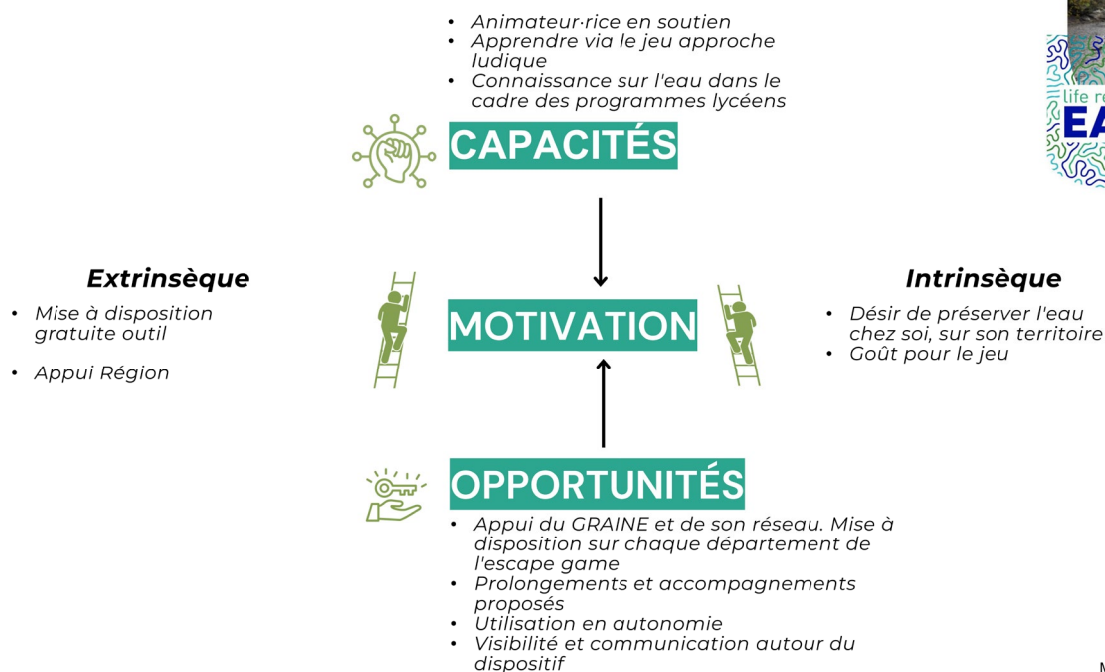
- Animateur·rice en soutien
- Apprendre via le jeu approche ludique
- Connaissance sur l'eau dans le cadre des programmes lycéens

CAPACITÉS

life re
EA

Extrinsèque

- Mise à disposition gratuite outil
- Appui Région

MOTIVATION

Intrinsèque

- Désir de préserver l'eau chez soi, sur son territoire
- Goût pour le jeu

OPPORTUNITÉS

- Appui du GRAINE et de son réseau. Mise à disposition sur chaque département de l'escape game
- Prolongements et accompagnements proposés
- Utilisation en autonomie
- Visibilité et communication autour du dispositif

M